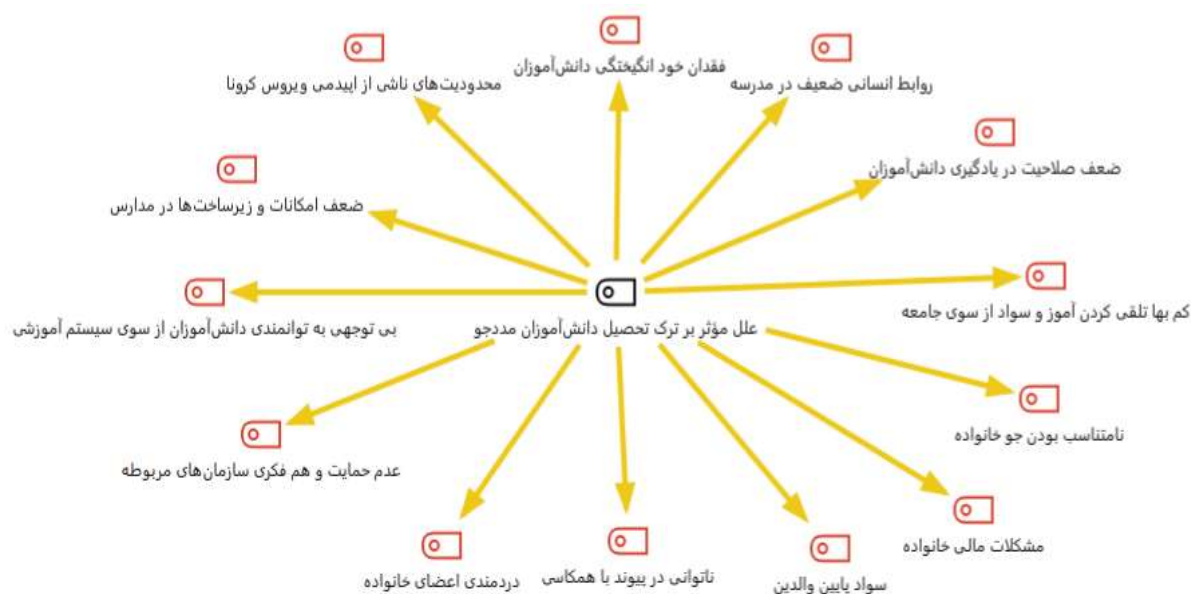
فقدان خود انگیختگی دانش‌آموزان

محدودیت‌های ناشی از اپیدمی ویروس کرونا

روابط انسانی ضعیف در مدرسه

ضعف صلاحیت در یادگیری دانش‌آموزان

ضعف امکانات و زیرساخت‌ها در مدارس

کم بها تلقی کردن آموز و سواد از سوی جامعه

بی توجهی به توانمندی دانش‌آموزان از سوی سیستم آموزشی

علل مؤثر بر ترک تحصیل دانش‌آموزان مددجو

نامتناسب بودن جو خانواده

عدم حمایت و هم فکری سازمان‌های مربوطه

مشکلات مالی خانواده

دردمندی اعضای خانواده

ناتوانی در پیوند با همکاسی

سواد پایین والدین